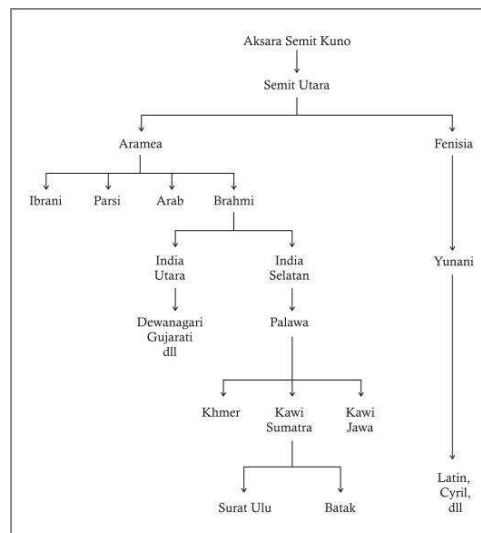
Aksara Semit Kuno

Semit Utara

Aramea

Fenisia

Ibrani

Parsi

Arab

Brahmi

India Utara

India Selatan

Yunani

Dewanagari Gujarati dll

Palawa

Khmer

Kawi Sumatra

Kawi Jawa

Latin, Cyril, dll

Surat Ulu

Batak